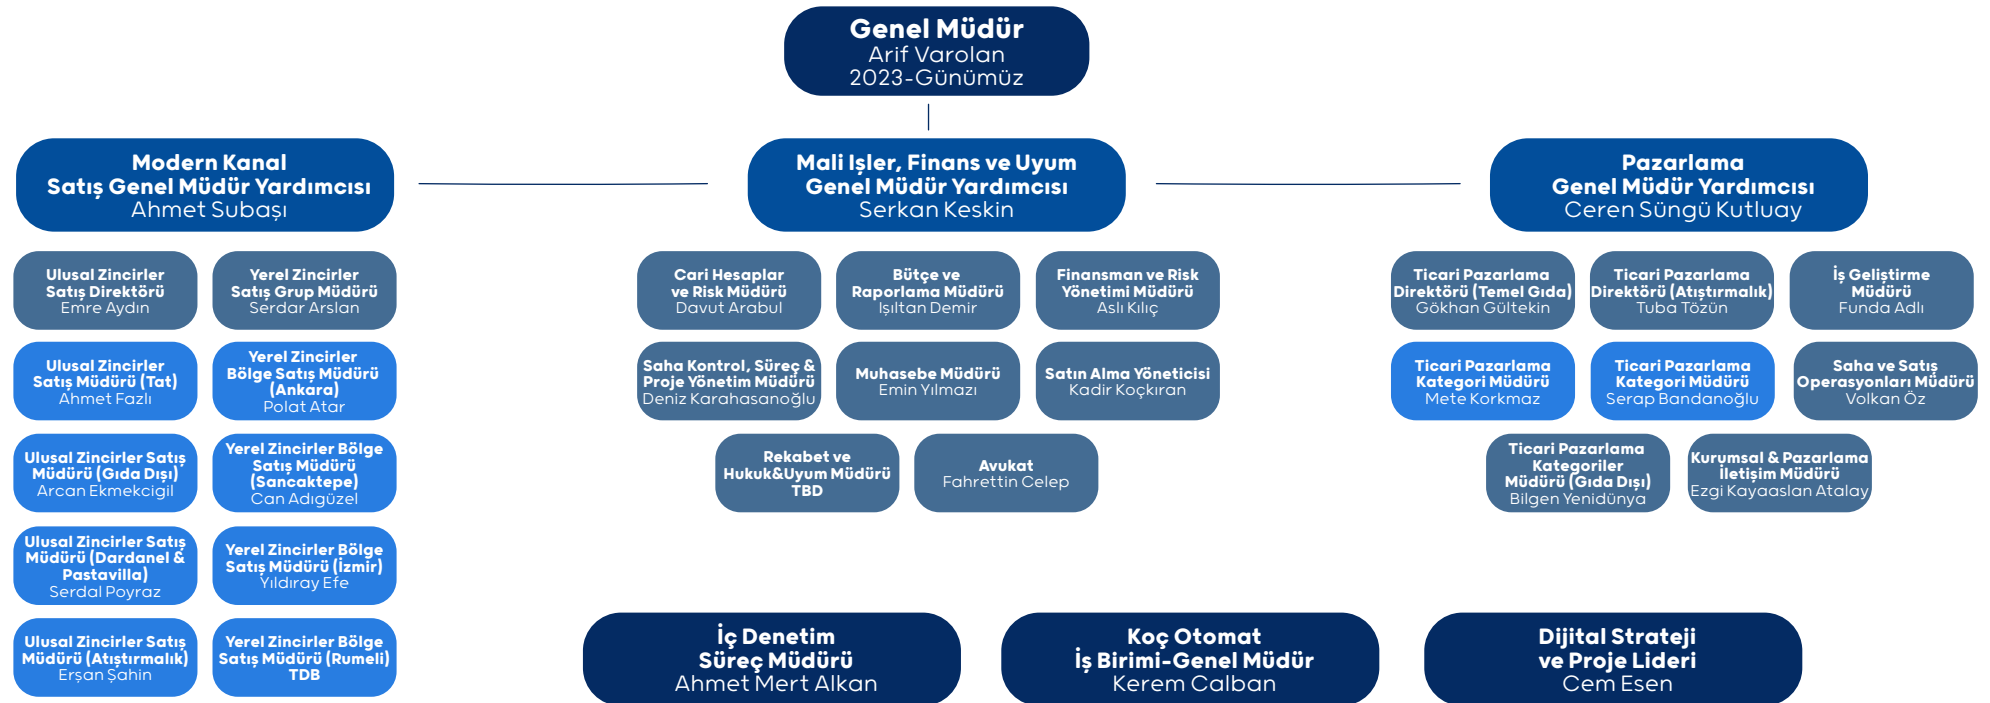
Genel Müdür
Arif Varolan
2023-Günümüz

Modern Kanal
Satış Genel Müdür Yardımcısı
Ahmet Subaşı

Mali İşler, Finans ve Uyum
Genel Müdür Yardımcısı
Serkan Keskin

Pazarlama
Genel Müdür Yardımcısı
Ceren Süngü Kutluay

Ulusal Zincirler
Satış Direktörü
Emre Aydın

Yerel Zincirler
Satış Grup Müdürü
Serdar Arslan

Ulusal Zincirler
Satış Müdürü (Tat)
Ahmet Fazlı

Yerel Zincirler
Bölge Satış Müdürü
(Ankara)
Polat Atar

Ulusal Zincirler Satış
Müdürü (Gıda Dışı)
Arcan Ekmekcigil

Yerel Zincirler Bölge
Satış Müdürü
(Sancaktepe)
Can Adıgüzel

Ulusal Zincirler Satış
Müdürü (Dardanel &
Pastavilla)
Serdal Poyraz

Yerel Zincirler Bölge
Satış Müdürü (İzmir)
Yıldıray Efe

Ulusal Zincirler Satış
Müdürü (Atıştırmalık)
Erşan Şahin

Yerel Zincirler Bölge
Satış Müdürü (Rumeli)
TDB

Cari Hesaplar
ve Risk Müdürü
Davut Arabul

Bütçe ve
Raporlama Müdürü
Işıltan Demir

Finansman ve Risk
Yönetimi Müdürü
Aslı Kılıç

Saha Kontrol, Süreç &
Proje Yönetim Müdürü
Deniz Karahasanoğlu

Muhasebe Müdürü
Emin Yılmaz

Satın Alma Yöneticisi
Kadir Koçkıran

Rekabet ve
Hukuk&Uyum Müdürü
TBD

Avukat
Fahrettin Celep

Ticari Pazarlama
Direktörü (Temel Gıda)
Gökhan Gültekin

Ticari Pazarlama
Direktörü (Atıştırmalık)
Tuba Tözün

İş Geliştirme
Müdürü
Funda Adlı

Ticari Pazarlama
Kategori Müdürü
Mete Korkmaz

Ticari Pazarlama
Kategori Müdürü
Serap Bandanoğlu

Saha ve Satış
Operasyonları Müdürü
Volkan Öz

Ticari Pazarlama
Kategoriler
Müdürü (Gıda Dışı)
Bilgen Yenidünya

Kurumsal & Pazarlama
İletişim Müdürü
Ezgi Kayaaslan Atalay

İç Denetim
Süreç Müdürü
Ahmet Mert Alkan

Koç Otomat
İş Birimi-Genel Müdür
Kerem Calban

Dijital Strateji
ve Proje Lideri
Cem Esen